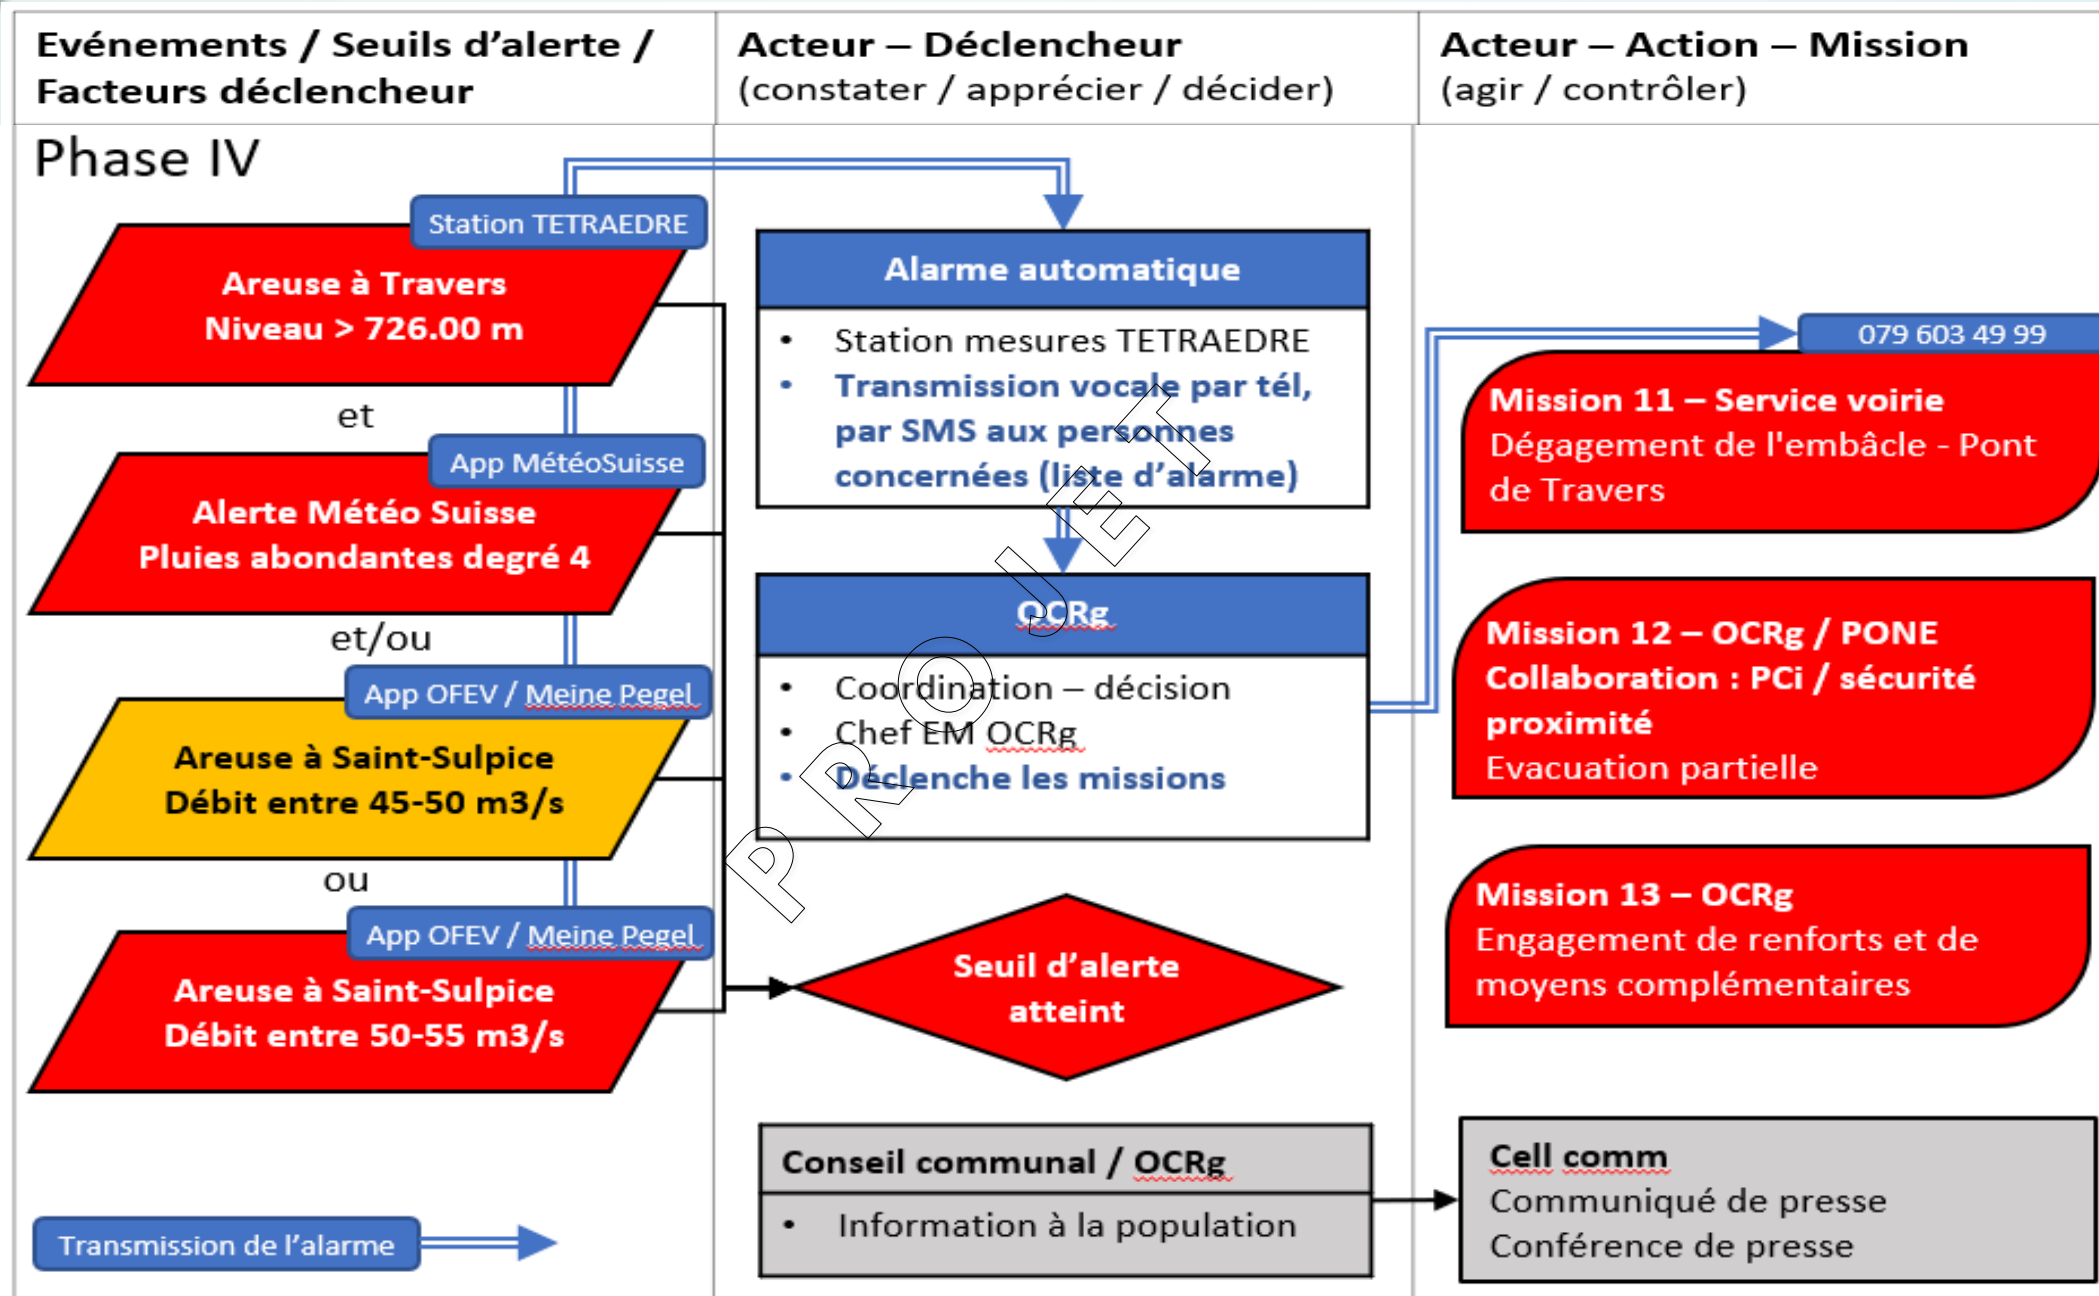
| Evénements / Seuils d'alerte / Facteurs déclencheur | Acteur – Déclencheur (constater / apprécier / décider) | Acteur – Action – Mission (agir / contrôler) |
|---|---|---|

Phase IV

Station TETRAEDRE

Areuse à Travers
Niveau > 726.00 m

et

App MétéoSuisse

Alerte Météo Suisse
Pluies abondantes degré 4

et/ou

App OFEV / Meine Pegel

Areuse à Saint-Sulpice
Débit entre 45-50 m3/s

ou

App OFEV / Meine Pegel

Areuse à Saint-Sulpice
Débit entre 50-55 m3/s

Transmission de l'alarme

Alarme automatique

• Station mesures TETRAEDRE
• Transmission vocale par tél, par SMS aux personnes concernées (liste d'alarme)

OCRg

• Coordination – décision
• Chef EM OCRg
• Déclenche les missions

Seuil d'alerte atteint

Conseil communal / OCRg

• Information à la population

PROJET

079 603 49 99

Mission 11 – Service voirie
Dégagement de l'embâcle - Pont de Travers

Mission 12 – OCRg / PONE
Collaboration : PCi / sécurité proximité
Evacuation partielle

Mission 13 – OCRg
Engagement de renforts et de moyens complémentaires

Cell comm
Communiqué de presse
Conférence de presse